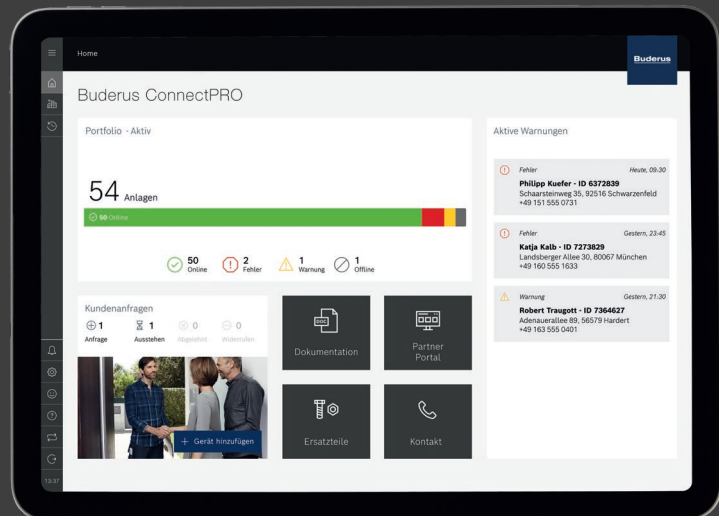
Home

Buderus

Buderus ConnectPRO

Portfolio · Aktiv

54 Anlagen

50 Online

50 Online
2 Fehler
1 Warnung
1 Offline

Aktive Warnungen

Fehler Heute, 09:30
Philipp Kuefer - ID 6372839
Schaarsteinweg 35, 92516 Schwarzenfeld
+49 151 555 0731

Fehler Gestern, 23:45
Katja Kalb - ID 7273829
Landsberger Allee 30, 80067 München
+49 160 555 1633

Warnung Gestern, 21:30
Robert Traugott - ID 7364627
Adenauerallee 89, 56579 Hardert
+49 163 555 0401

Kundenanfragen
1 Anfrage
1 Ausstehen
0 Abgelehnt
0 Widerrufen

+ Gerät hinzufügen

Dokumentation

Partner Portal

Ersatzteile

Kontakt

13:37